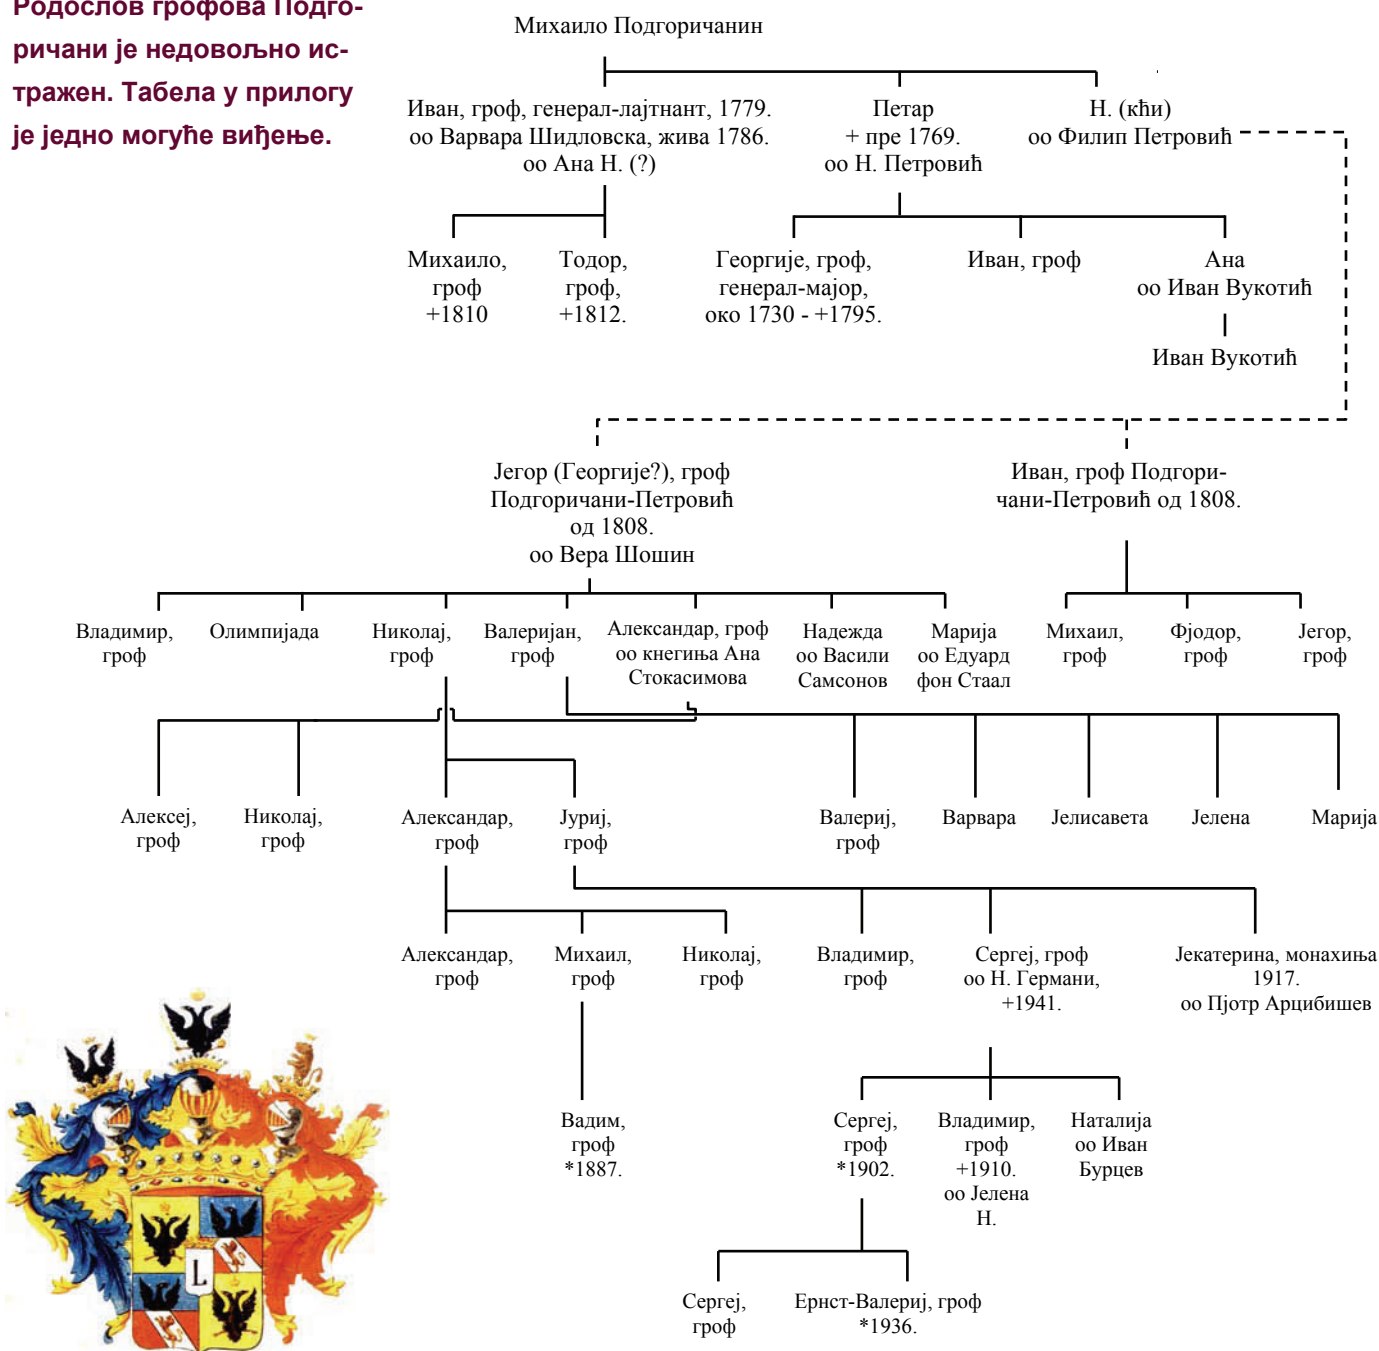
Родослов грофова Подгоричани је недовољно истражен. Табела у прилогу је једно могуће виђење.

Михаило Подгоричанин

Иван, гроф, генерал-лајтнант, 1779.
оо Варвара Шидловска, жива 1786.
оо Ана Н. (?)

Петар
+ пре 1769.
оо Н. Петровић

Н. (кћи)
оо Филип Петровић

Михаило, гроф +1810

Тодор, гроф, +1812.

Георгије, гроф, генерал-мајор, око 1730 - +1795.

Иван, гроф

Ана
оо Иван Вукотић

Иван Вукотић

Јегор (Георгије?), гроф Подгоричани-Петровић од 1808.
оо Вера Шошин

Иван, гроф Подгоричани-Петровић од 1808.

Владимир, гроф

Олимпијада

Николај, гроф

Валеријан, гроф

Александар, гроф оо кнегиња Ана Стокасимова

Надежда оо Васили Самсонов

Марија оо Едуард фон Стаал

Михаил, гроф

Фјодор, гроф

Јегор, гроф

Алексеј, гроф

Николај, гроф

Александар, гроф

Јуриј, гроф

Валериј, гроф

Варвара

Јелисавета

Јелена

Марија

Александар, гроф

Михаил, гроф

Николај, гроф

Владимир, гроф

Сергеј, гроф оо Н. Германи, +1941.

Јекатерина, монахиња 1917.
оо Пјотр Арцибишев

Вадим, гроф *1887.

Сергеј, гроф *1902.

Владимир, гроф +1910.
оо Јелена Н.

Наталија оо Иван Бурцев

Сергеј, гроф

Ернст-Валериј, гроф *1936.

L